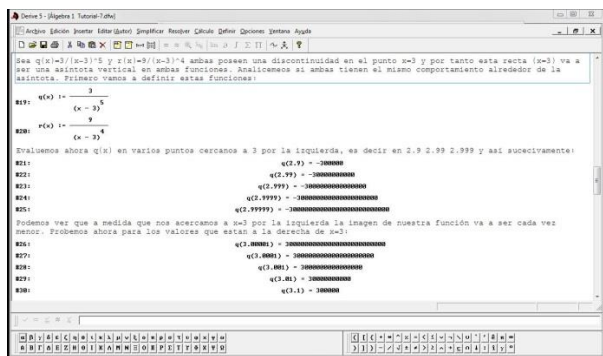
Derive 5 - [Álgebra 1 Tutorial-7.dfw]

Archivo Edición Insertar Editar(Autor) Simplificar Resolver Cálculo Definir Opciones Ventana Ayuda

Sea q(x)=3/(x-3)^5 y r(x)=9/(x-3)^4 ambas poseen una discontinuidad en el punto x=3 y por tanto esta recta (x=3) va a ser una asíntota vertical en ambas funciones. Analicemos si ambas tienen el mismo comportamiento alrededor de la asíntota. Primero vamos a definir estas funciones:

#19: $q(x) := \frac{3}{(x-3)^5}$

#20: $r(x) := \frac{9}{(x-3)^4}$

Evaluemos ahora q(x) en varios puntos cercanos a 3 por la izquierda, es decir en 2.9 2.99 2.999 y así sucesivamente:

#21: q(2.9) = -300000

#22: q(2.99) = -30000000000

#23: q(2.999) = -3000000000000000

#24: q(2.9999) = -30000000000000000000

#25: q(2.99999) = -3000000000000000000000000

Podemos ver que a medida que nos acercamos a x=3 por la izquierda la imagen de nuestra función va a ser cada vez menor. Probemos ahora para los valores que están a la derecha de x=3:

#26: q(3.00001) = 3000000000000000000000000

#27: q(3.0001) = 30000000000000000000

#28: q(3.001) = 3000000000000000

#29: q(3.01) = 30000000000

#30: q(3.1) = 300000